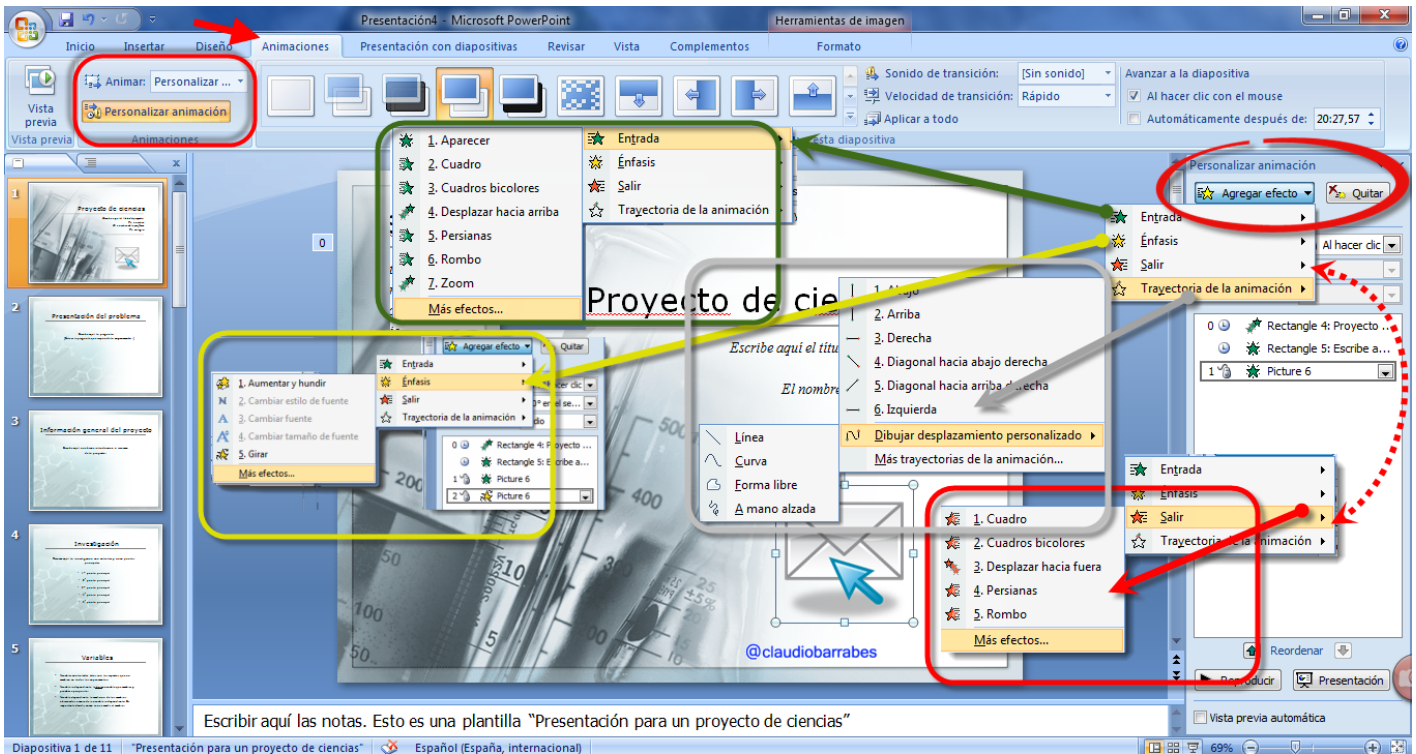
Presentación4 - Microsoft PowerPoint
Herramientas de imagen
Inicio Insertar Diseño Animaciones Presentación con diapositivas Revisar Vista Complementos Formato
Vista previa
Animar: Personalizar ...
Personalizar animación
Vista previa Animaciones
Sonido de transición: [Sin sonido]
Velocidad de transición: Rápido
Aplicar a todo
Avanzar a la diapositiva
Al hacer clic con el mouse
Automáticamente después de: 20:27,57
esta diapositiva

1. Aparecer
2. Cuadro
3. Cuadros bicolores
4. Desplazar hacia arriba
5. Persianas
6. Rombo
7. Zoom
Más efectos...

Entrada
Énfasis
Salir
Trayectoria de la animación

Personalizar animación
Agregar efecto
Quitar
Entrada
Énfasis
Salir
Trayectoria de la animación
Al hacer clic

0
Proyecto de cie
Escribe aquí el títu
El nombre

1. Abajo
2. Arriba
3. Derecha
4. Diagonal hacia abajo derecha
5. Diagonal hacia arriba derecha
6. Izquierda
Dibujar desplazamiento personalizado
Más trayectorias de la animación...

Línea
Curva
Forma libre
A mano alzada

Agregar efecto Quitar
Entrada
Énfasis
Salir
Trayectoria de la animación
1. Aumentar y hundir
2. Cambiar estilo de fuente
3. Cambiar fuente
4. Cambiar tamaño de fuente
5. Girar
Más efectos...
Rectangle 4: Proyecto ...
Rectangle 5: Escribe a...
Picture 6
Picture 6

0 Rectangle 4: Proyecto ...
Rectangle 5: Escribe a...
1 Picture 6

Entrada
Énfasis
Salir
Trayectoria de la animación
1. Cuadro
2. Cuadros bicolores
3. Desplazar hacia fuera
4. Persianas
5. Rombo
Más efectos...

@claudiobarrabes
Reordenar
Reproducir
Presentación
Vista previa automática

1 Proyecto de ciencias
2 Presentación del problema
3 Información general del proyecto
4 Investigación
5 Variables

Escribir aquí las notas. Esto es una plantilla “Presentación para un proyecto de ciencias”
Diapositiva 1 de 11 "Presentación para un proyecto de ciencias" Español (España, internacional) 69%